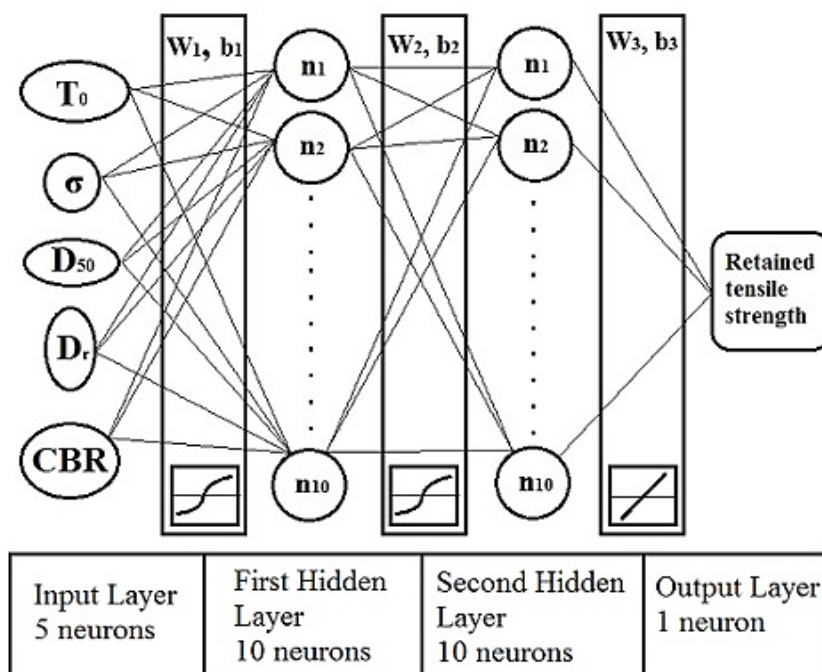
$W_1, b_1$

$W_2, b_2$

$W_3, b_3$

$T_0$

$\sigma$

$D_{50}$

$D_r$

CBR

$n_1$

$n_2$

$n_{10}$

$n_1$

$n_2$

$n_{10}$

Retained tensile strength

| Input Layer 5 neurons | First Hidden Layer 10 neurons | Second Hidden Layer 10 neurons | Output Layer 1 neuron |
|---|---|---|---|